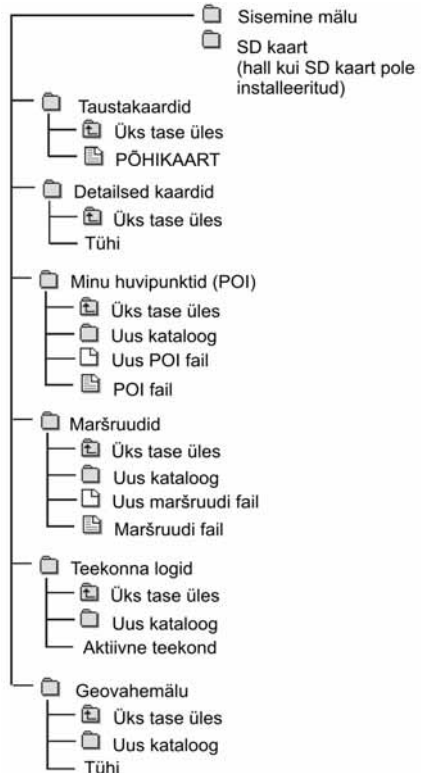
Sisemine mälu
SD kaart
(hall kui SD kaart pole installeeritud)

Taustakaardid
Üks tase üles
PÕHIKAART

Detailsed kaardid
Üks tase üles
Tühi

Minu huvipunktid (POI)
Üks tase üles
Uus kataloog
Uus POI fail
POI fail

Maršruudid
Üks tase üles
Uus kataloog
Uus maršruudi fail
Maršruudi fail

Teekonna logid
Üks tase üles
Uus kataloog
Aktiivne teekond

Geovahemälu
Üks tase üles
Uus kataloog
Tühi